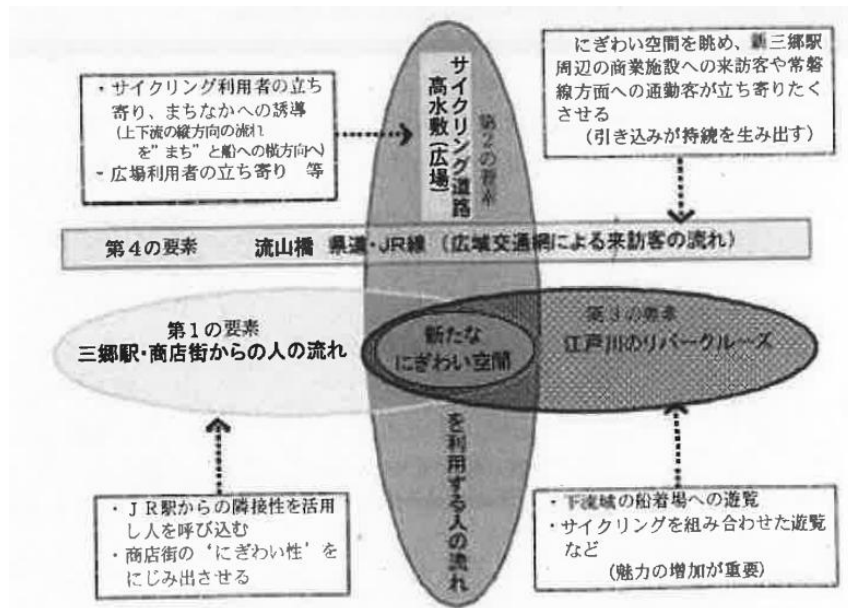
・サイクリング利用者の立ち寄り、まちなかへの誘導
(上下流の縦方向の流れを"まち"と船への横方向へ)
・広場利用者の立ち寄り　等

第2の要素
サイクリング道路
高水敷(広場)
を利用する人の流れ

にぎわい空間を眺め、新三郷駅周辺の商業施設への来訪客や常磐線方面への通勤客が立ち寄りたくさせる
(引き込みが持続を生み出す)

第4の要素　流山橋　県道・JR線(広域交通網による来訪客の流れ)

第1の要素
三郷駅・商店街からの人の流れ

新たなにぎわい空間

第3の要素
江戸川のリバークルーズ

・JR駅からの隣接性を活用し人を呼び込む
・商店街の'にぎわい性'をにじみ出させる

・下流域の船着場への遊覧
・サイクリングを組み合わせた遊覧など
(魅力の増加が重要)